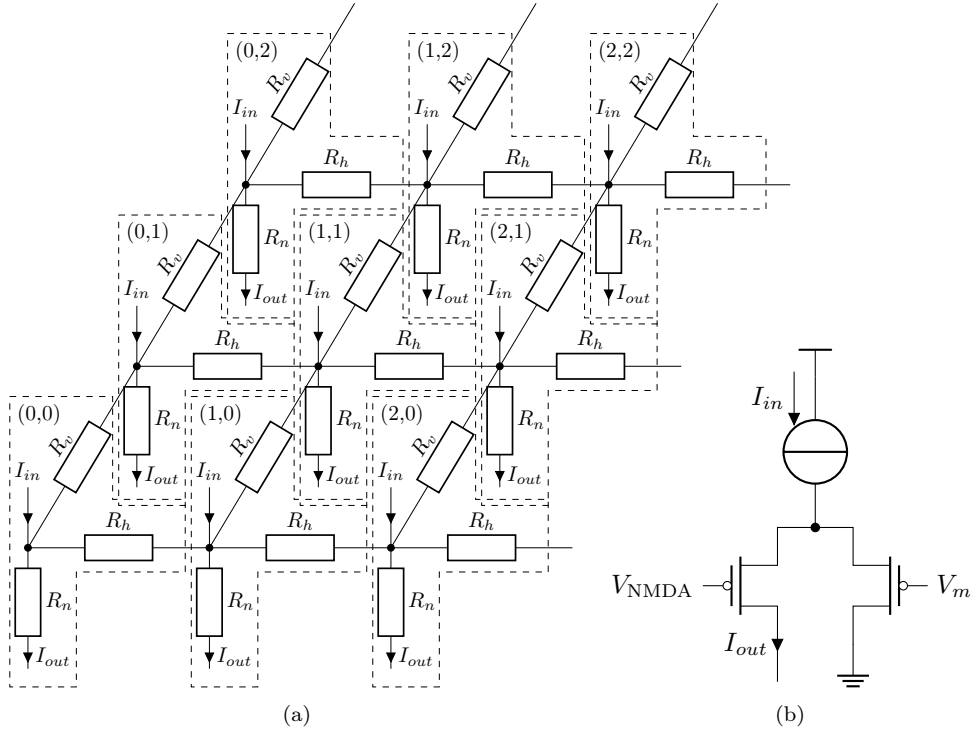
(0,2)
$R_v$
$I_{in}$
$R_h$
$R_n$
$I_{out}$
(1,2)
$R_v$
$I_{in}$
$R_h$
$R_n$
$I_{out}$
(2,2)
$R_v$
$I_{in}$
$R_h$
$R_n$
$I_{out}$
(0,1)
$R_v$
$I_{in}$
$R_h$
$R_n$
$I_{out}$
(1,1)
$R_v$
$I_{in}$
$R_h$
$R_n$
$I_{out}$
(2,1)
$R_v$
$I_{in}$
$R_h$
$R_n$
$I_{out}$
(0,0)
$R_v$
$I_{in}$
$R_h$
$R_n$
$I_{out}$
(1,0)
$R_v$
$I_{in}$
$R_h$
$R_n$
$I_{out}$
(2,0)
$R_v$
$I_{in}$
$R_h$
$R_n$
$I_{out}$
(a)

$I_{in}$
$V_{\text{NMDA}}$
$V_m$
$I_{out}$
(b)